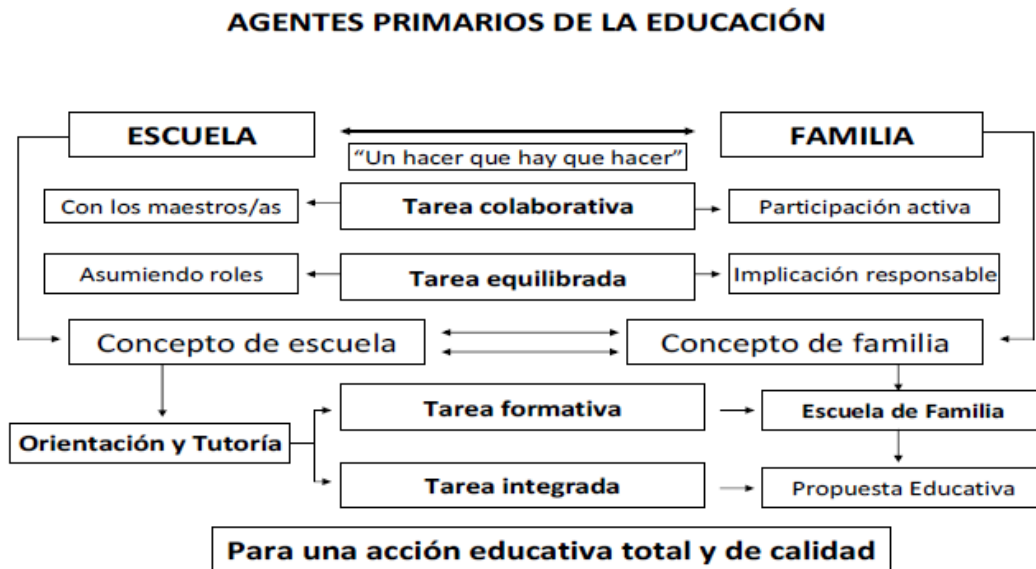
AGENTES PRIMARIOS DE LA EDUCACIÓN

ESCUELA

"Un hacer que hay que hacer"

FAMILIA

Con los maestros/as

Tarea colaborativa

Participación activa

Asumiendo roles

Tarea equilibrada

Implicación responsable

Concepto de escuela

Concepto de familia

Orientación y Tutoría

Tarea formativa

Escuela de Familia

Tarea integrada

Propuesta Educativa

Para una acción educativa total y de calidad